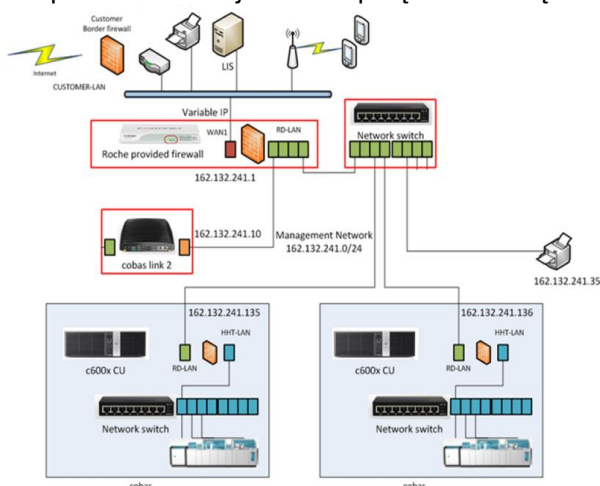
Customer Border firewall

Internet

CUSTOMER-LAN

LIS

Variable IP

WAN1

RD-LAN

Roche provided firewall

162.132.241.1

Network switch

162.132.241.10

Management Network 162.132.241.0/24

cobas link 2

162.132.241.35

162.132.241.135

HHT-LAN

RD-LAN

c600x CU

Network switch

162.132.241.136

HHT-LAN

RD-LAN

c600x CU

Network switch

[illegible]

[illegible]